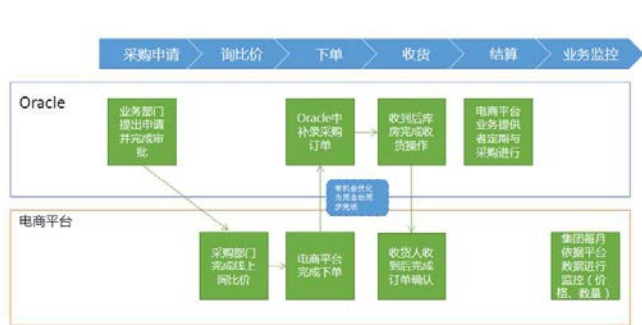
采购申请
询比价
下单
收货
结算
业务监控

Oracle

业务部门提出申请并完成审批

Oracle中补录采购订单

收到后库房完成收货操作

电商平台业务提供者定期与采购进行

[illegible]

电商平台

采购部门完成线上询比价

电商平台完成下单

收货人收到后完成订单确认

集团每月依据数据进行监控（价格、数量）